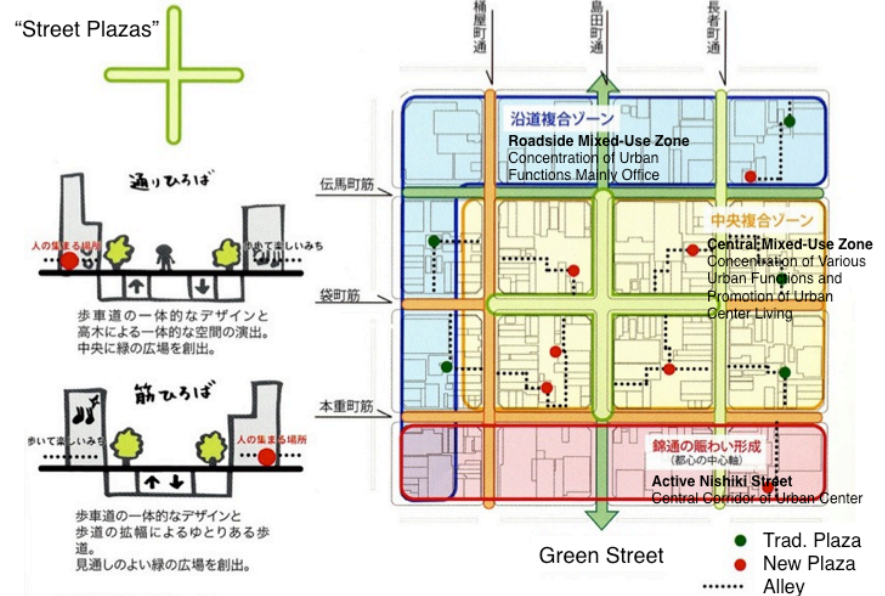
"Street Plazas"

通りひろば

人の集まる場所

歩いて楽しいみち

歩車道の一体的なデザインと高木による一体的な空間の演出。中央に緑の広場を創出。

筋ひろば

歩いて楽しいみち

人の集まる場所

歩車道の一体的なデザインと歩道の拡幅によるゆとりある歩道。見通しのよい緑の広場を創出。

桶屋町通

島田町通

長者町通

伝馬町筋

袋町筋

本重町筋

沿道複合ゾーン
Roadside Mixed-Use Zone
Concentration of Urban Functions Mainly Office

中央複合ゾーン
Central Mixed-Use Zone
Concentration of Various Urban Functions and Promotion of Urban Center Living

錦通の賑わい形成
(都心の中心軸)
Active Nishiki Street
Central Corridor of Urban Center

Green Street

Trad. Plaza
New Plaza
Alley